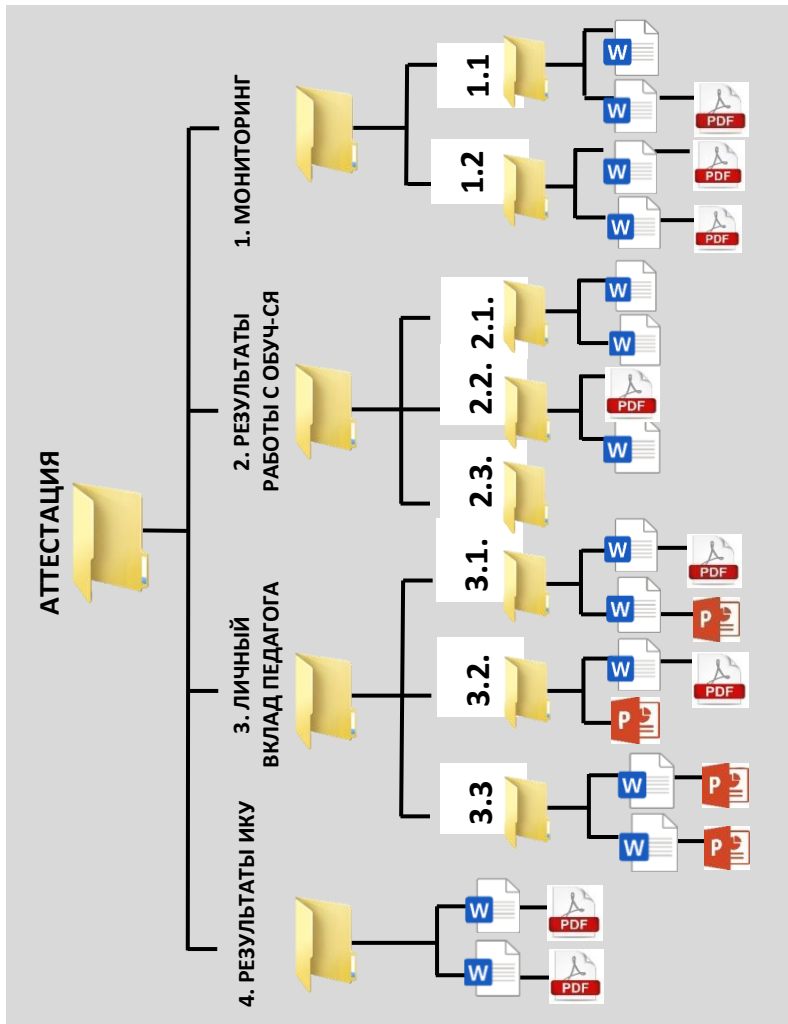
АТТЕСТАЦИЯ

1. МОНИТОРИНГ

1.1

1.2

2. РЕЗУЛЬТАТЫ РАБОТЫ С ОБУЧ-СЯ

2.1.

2.2.

2.3.

3. ЛИЧНЫЙ ВКЛАД ПЕДАГОГА

3.1.

3.2.

3.3

4. РЕЗУЛЬТАТЫ ИКУ

W
W
PDF
W
PDF
W
PDF
W
W
PDF
W
W
PDF
W
P
W
PDF
P
W
P
W
P
W
PDF
W
PDF